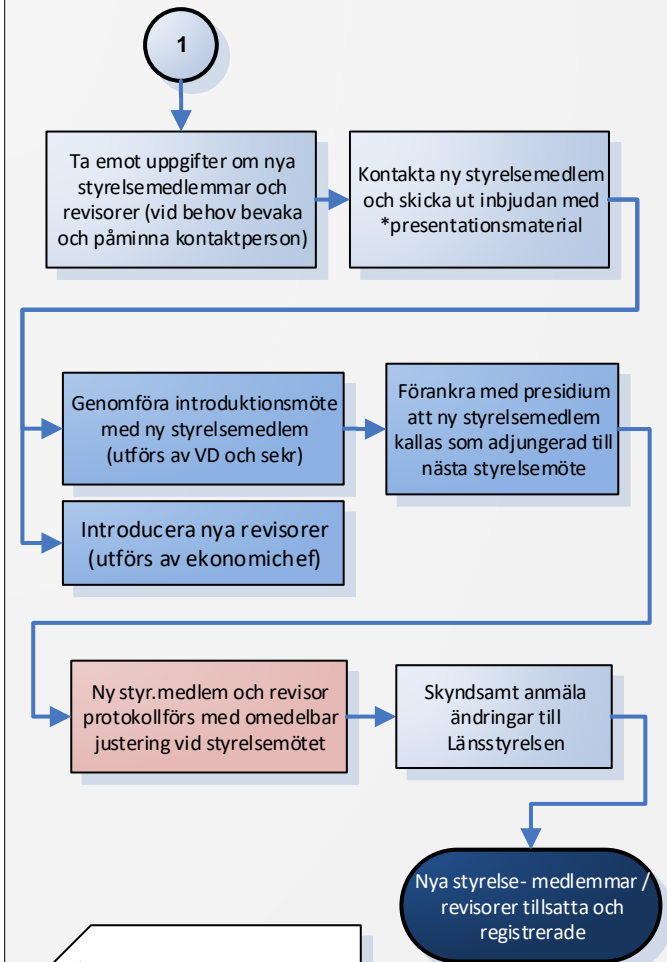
1

Ta emot uppgifter om nya styrelsemedlemmar och revisorer (vid behov bevaka och påminna kontaktperson)

Kontakta ny styrelsemedlem och skicka ut inbjudan med *presentationsmaterial

Genomföra introduktionsmöte med ny styrelsemedlem (utförs av VD och sekr)

Förankra med presidium att ny styrelsemedlem kallas som adjungerad till nästa styrelsemöte

Introducera nya revisorer (utförs av ekonomichef)

Ny styr.medlem och revisor protokollförs med omedelbar justering vid styrelsemötet

Skyndsamt anmäla ändringar till Länsstyrelsen

Nya styrelse- medlemmar / revisorer tillsatta och registrerade